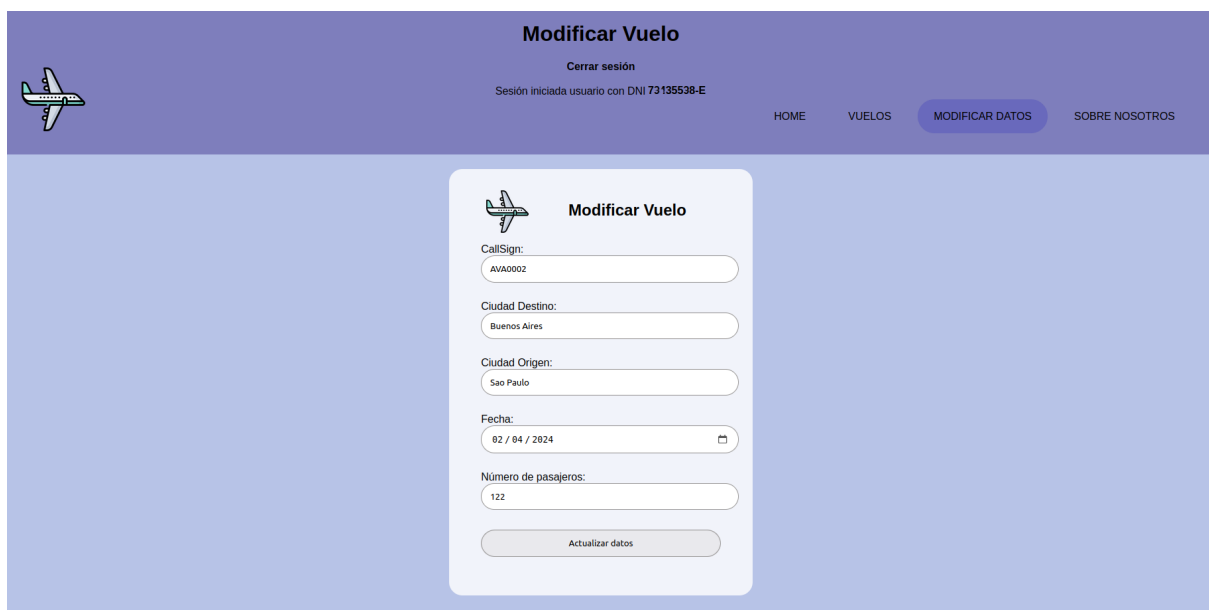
Modificar Vuelo

Cerrar sesión

Sesión iniciada usuario con DNI 73135538-E

HOME VUELOS MODIFICAR DATOS SOBRE NOSOTROS

Modificar Vuelo

CallSign:
AVA0002

Ciudad Destino:
Buenos Aires

Ciudad Origen:
Sao Paulo

Fecha:
02 / 04 / 2024

Número de pasajeros:
122

Actualizar datos